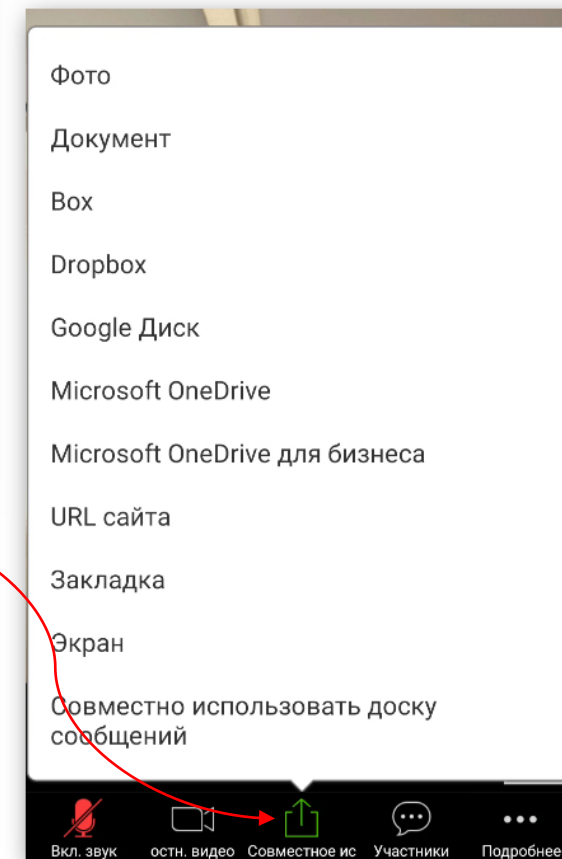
Фото

Документ

Box

Dropbox

Google Диск

Microsoft OneDrive

Microsoft OneDrive для бизнеса

URL сайта

Закладка

Экран

Совместно использовать доску сообщений

Вкл. звук
остн. видео
Совместное ис
Участники
Подробнее